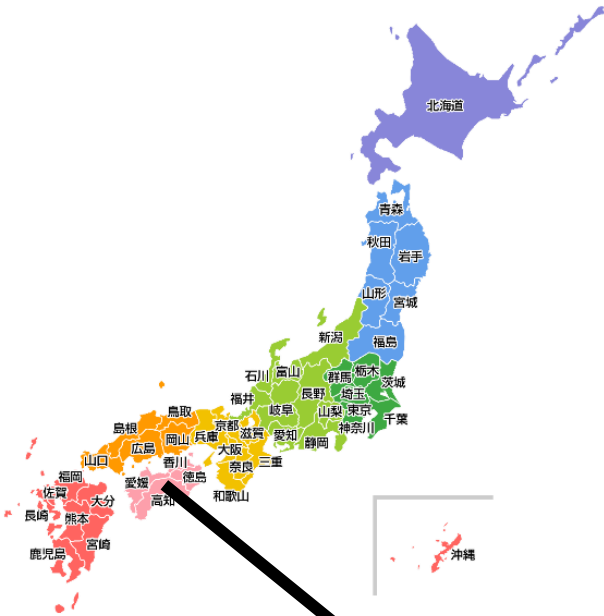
北海道

青森
秋田
岩手
山形
宮城
福島

新潟
石川
富山
群馬
栃木
茨城
福井
長野
埼玉
岐阜
山梨
東京
千葉
神奈川
愛知
静岡

鳥取
島根
京都
兵庫
岡山
広島
滋賀
大阪
山口
香川
奈良
三重
愛媛
徳島
高知
和歌山

福岡
佐賀
大分
長崎
熊本
宮崎
鹿児島

沖縄